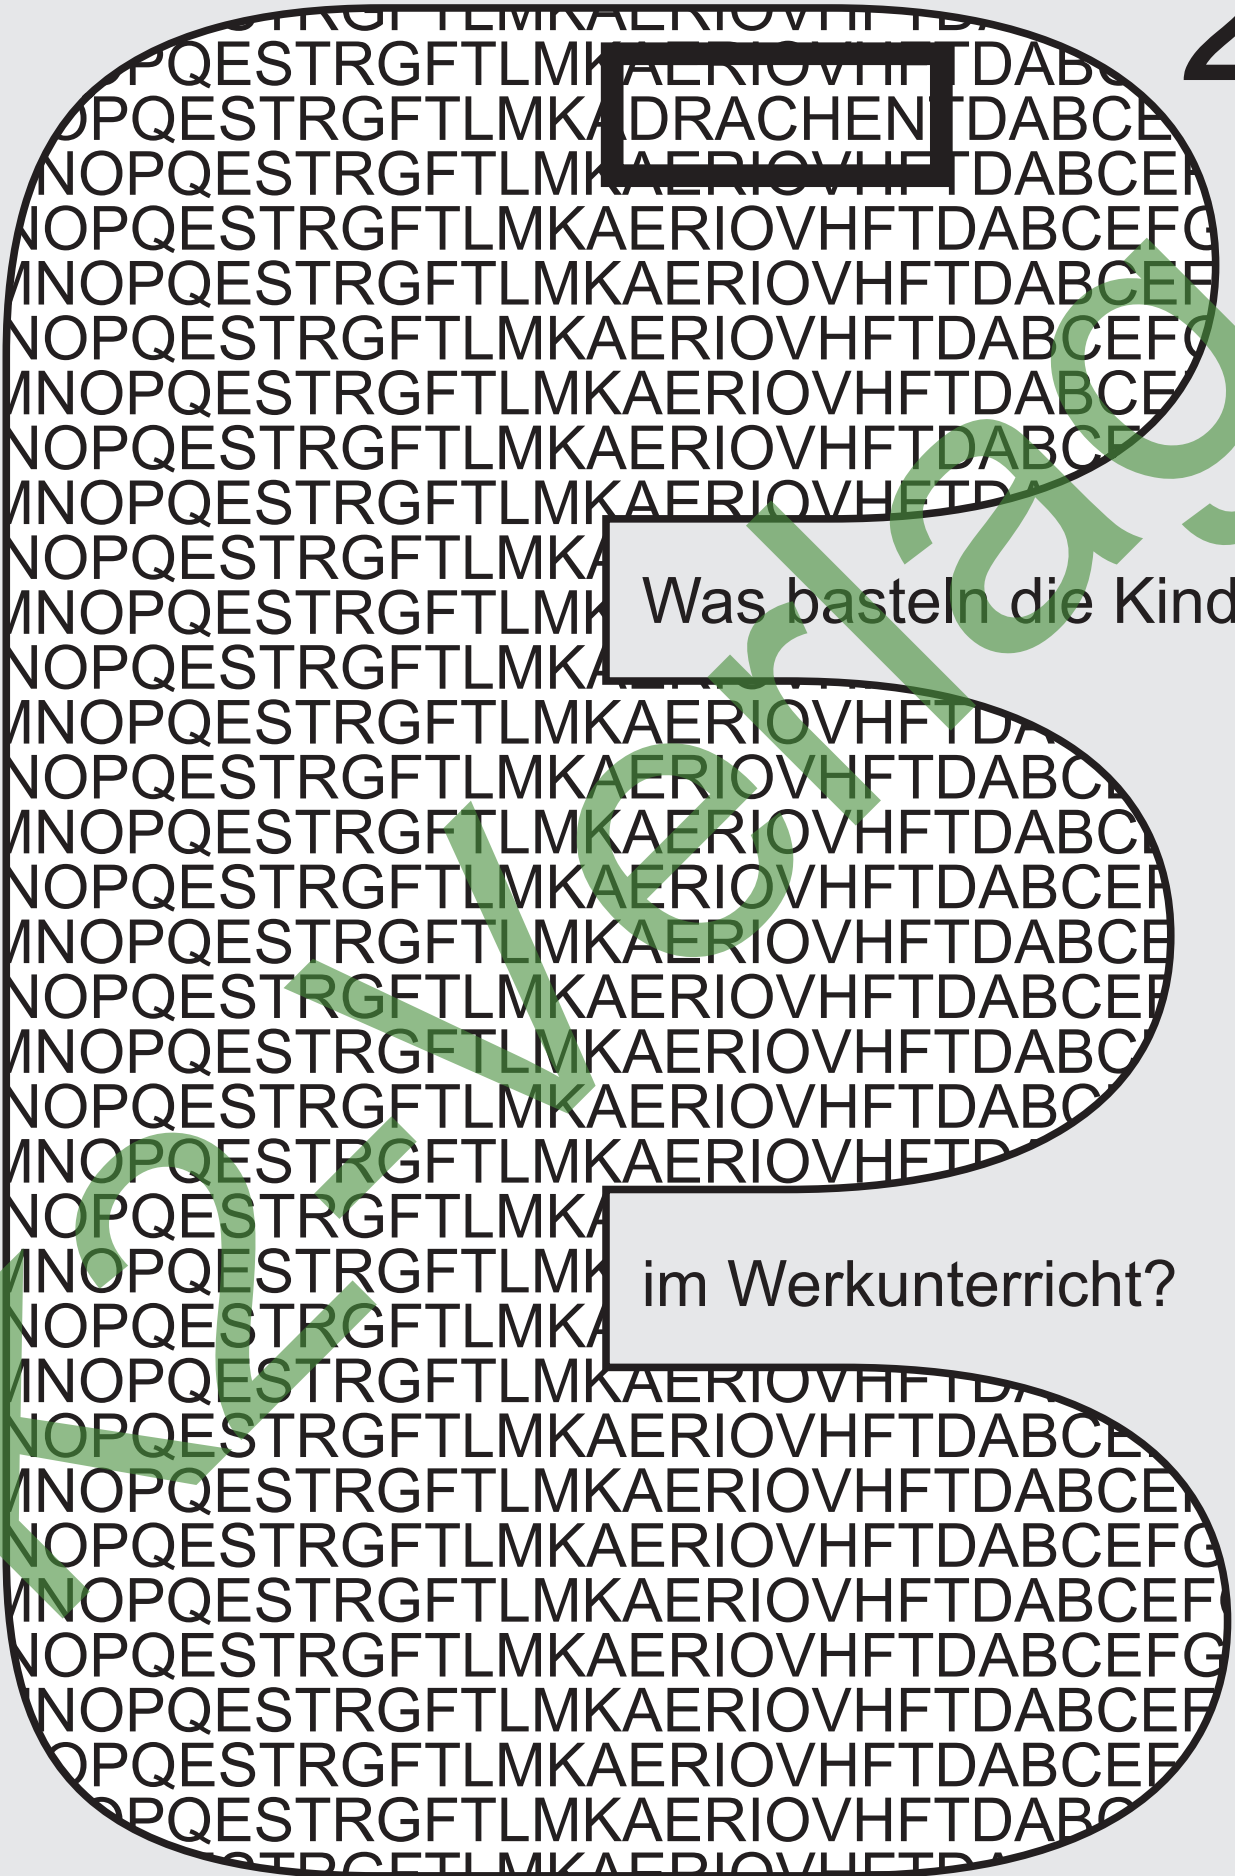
STRGFTLMKAERIOVHFTDA
PQESTRGFTLMKAERIOVHFTDAB
OPQESTRGFTLMKADRACHENTDABCE
NOPQESTRGFTLMKAERIOVHFTDABCEF
NOPQESTRGFTLMKAERIOVHFTDABCEFG
MNOPQESTRGFTLMKAERIOVHFTDABCEF
NOPQESTRGFTLMKAERIOVHFTDABCEFG
MNOPQESTRGFTLMKAERIOVHFTDABCEF
NOPQESTRGFTLMKAERIOVHFTDABCE
MNOPQESTRGFTLMKAERIOVHFTDA
NOPQESTRGFTLMKA
MNOPQESTRGFTLMK
NOPQESTRGFTLMKA
MNOPQESTRGFTLMKAERIOVHFTDA
NOPQESTRGFTLMKAERIOVHFTDABCE
MNOPQESTRGFTLMKAERIOVHFTDABCE
NOPQESTRGFTLMKAERIOVHFTDABCEF
MNOPQESTRGFTLMKAERIOVHFTDABCE
NOPQESTRGFTLMKAERIOVHFTDABCEF
MNOPQESTRGFTLMKAERIOVHFTDABC
NOPQESTRGFTLMKAERIOVHFTDABC
MNOPQESTRGFTLMKAERIOVHFTDA
NOPQESTRGFTLMKA
MNOPQESTRGFTLMK
NOPQESTRGFTLMKA
MNOPQESTRGFTLMKAERIOVHFTDA
NOPQESTRGFTLMKAERIOVHFTDABCE
MNOPQESTRGFTLMKAERIOVHFTDABCEF
NOPQESTRGFTLMKAERIOVHFTDABCEFG
MNOPQESTRGFTLMKAERIOVHFTDABCEF
NOPQESTRGFTLMKAERIOVHFTDABCEFG
NOPQESTRGFTLMKAERIOVHFTDABCEF
OPQESTRGFTLMKAERIOVHFTDABCEF
OPQESTRGFTLMKAERIOVHFTDABC
STRGFTLMKAERIOVHFTDA

4

Was basteln die Kind

im Werkunterricht?

k2-verlag